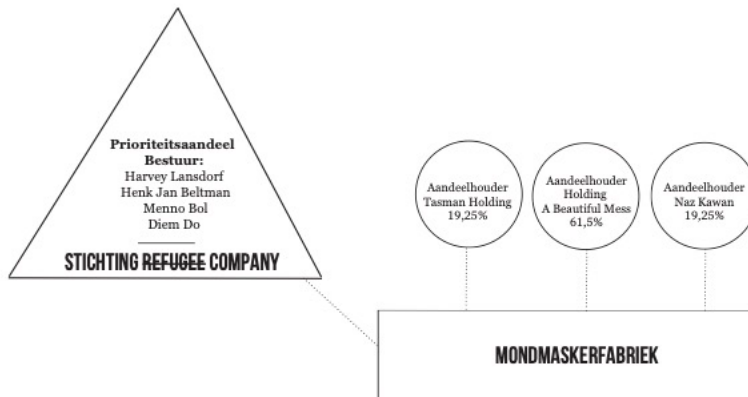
Prioriteitsaandeel
Bestuur:
Harvey Lansdorf
Henk Jan Beltman
Menno Bol
Diem Do

STICHTING REFUGEE COMPANY

Aandeelhouder
Tasman Holding
19,25%

Aandeelhouder
Holding
A Beautiful Mess
61,5%

Aandeelhouder
Naz Kawan
19,25%

MONDMASKERFABRIEK